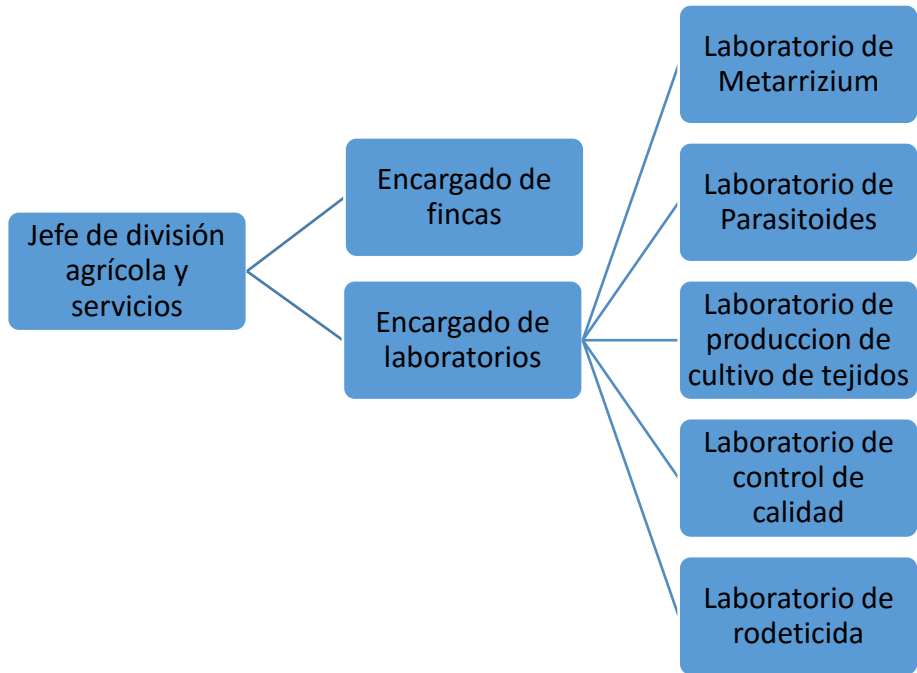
Jefe de división agrícola y servicios

Encargado de fincas

Encargado de laboratorios

Laboratorio de Metarrizium

Laboratorio de Parasitoides

Laboratorio de produccion de cultivo de tejidos

Laboratorio de control de calidad

Laboratorio de rodeticida